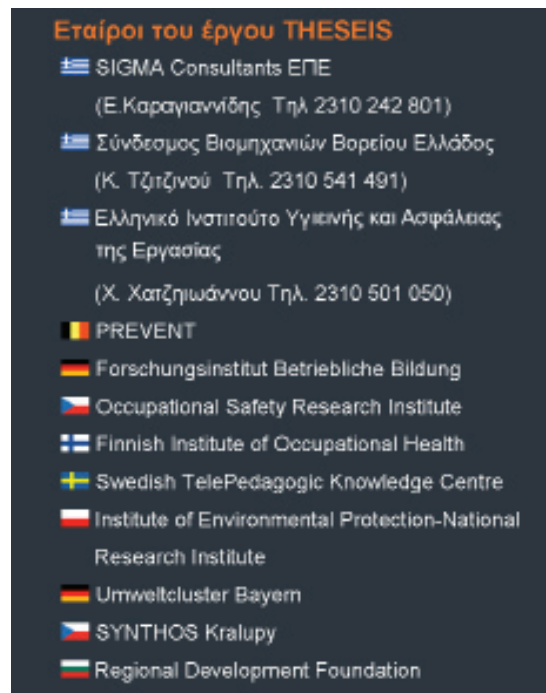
Εταίροι του έργου THESEIS

SIGMA Consultants ΕΠΕ
(Ε.Καραγιαννίδης Τηλ 2310 242 801)

Σύνδεσμος Βιομηχανιών Βορείου Ελλάδος
(Κ. Τζιτζινού Τηλ. 2310 541 491)

Ελληνικό Ινστιτούτο Υγιεινής και Ασφάλειας της Εργασίας
(Χ. Χατζηιωάννου Τηλ. 2310 501 050)

PREVENT

Forschungsinstitut Betriebliche Bildung

Occupational Safety Research Institute

Finnish Institute of Occupational Health

Swedish TelePedagogic Knowledge Centre

Institute of Environmental Protection-National Research Institute

Umweltcluster Bayern

SYNTHOS Kralupy

Regional Development Foundation